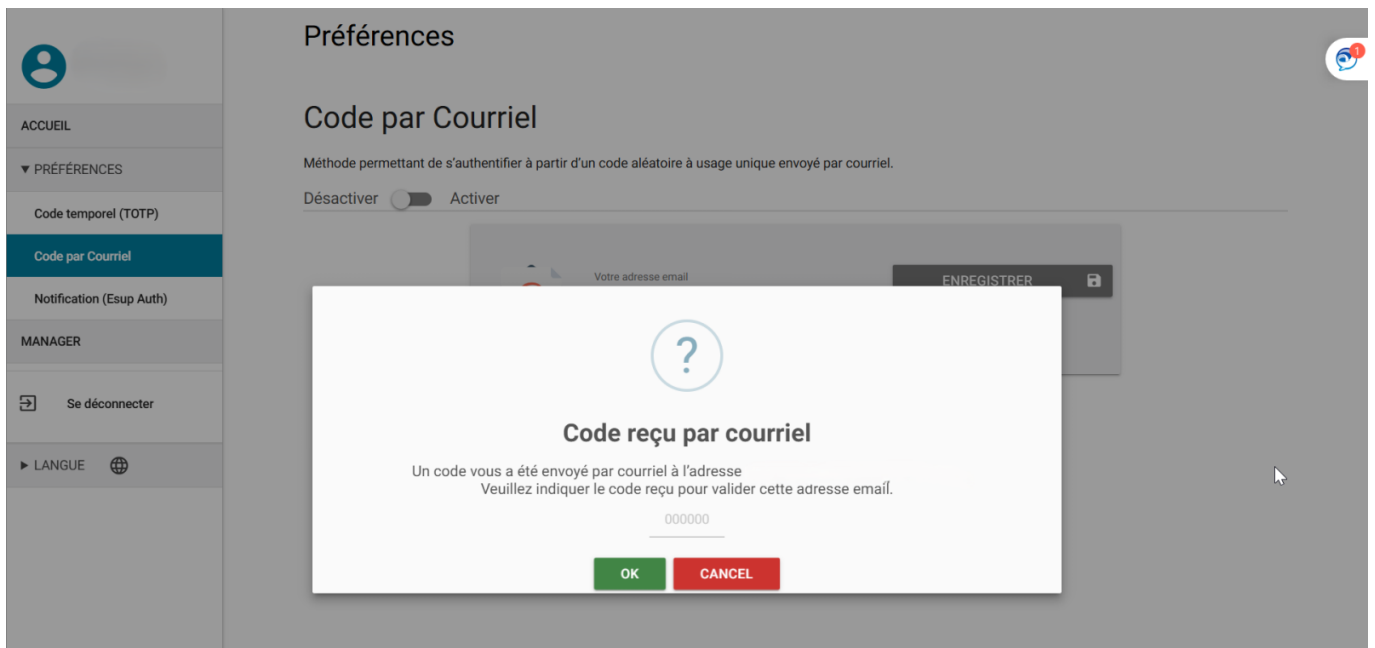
ACCUEIL

▼ PRÉFÉRENCES

Code temporel (TOTP)

Code par Courriel

Notification (Esup Auth)

MANAGER

Se déconnecter

► LANGUE

Préférences

Code par Courriel

Méthode permettant de s'authentifier à partir d'un code aléatoire à usage unique envoyé par courriel.

Désactiver Activer

Votre adresse email

ENREGISTRER

?

Code reçu par courriel

Un code vous a été envoyé par courriel à l'adresse
Veuillez indiquer le code reçu pour valider cette adresse email.

000000

OK CANCEL

1